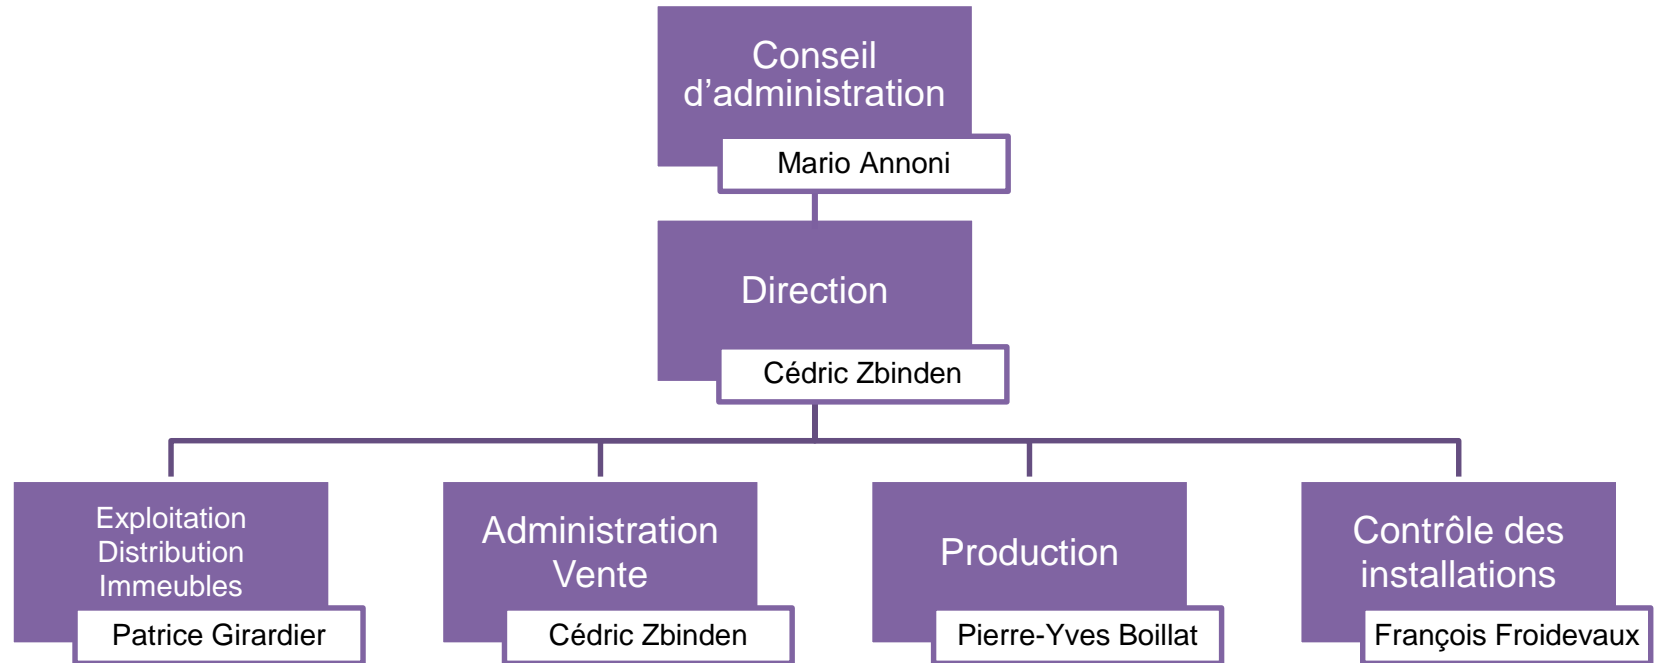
Conseil d’administration

Mario Annoni

Direction

Cédric Zbinden

Exploitation
Distribution
Immeubles

Patrice Girardier

Administration
Vente

Cédric Zbinden

Production

Pierre-Yves Boillat

Contrôle des installations

François Froidevaux